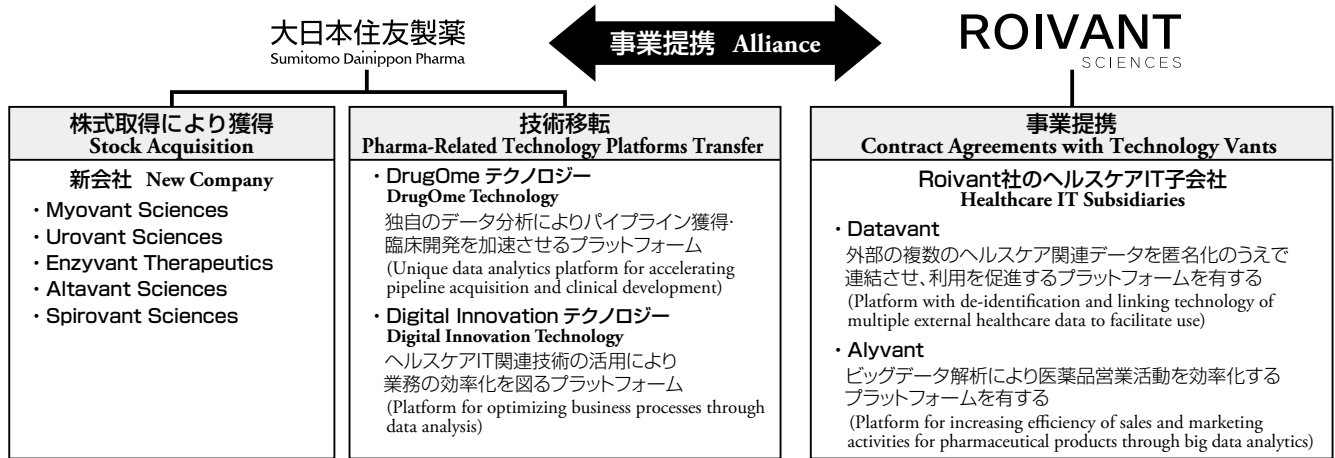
大日本住友製薬
Sumitomo Dainippon Pharma

事業提携 Alliance

ROIVANT
SCIENCES

株式取得により獲得
Stock Acquisition

新会社 New Company
・Myovant Sciences
・Urovant Sciences
・Enzyvant Therapeutics
・Altavant Sciences
・Spirovant Sciences

技術移転
Pharma-Related Technology Platforms Transfer

・DrugOme テクノロジー
DrugOme Technology
独自のデータ分析によりパイプライン獲得・臨床開発を加速させるプラットフォーム
(Unique data analytics platform for accelerating pipeline acquisition and clinical development)

・Digital Innovation テクノロジー
Digital Innovation Technology
ヘルスケアIT関連技術の活用により業務の効率化を図るプラットフォーム
(Platform for optimizing business processes through data analysis)

事業提携
Contract Agreements with Technology Vants

Roivant社のヘルスケアIT子会社
Healthcare IT Subsidiaries

・Datavant
外部の複数のヘルスケア関連データを匿名化のうえで連結させ、利用を促進するプラットフォームを有する
(Platform with de-identification and linking technology of multiple external healthcare data to facilitate use)

・Alyvant
ビッグデータ解析により医薬品営業活動を効率化するプラットフォームを有する
(Platform for increasing efficiency of sales and marketing activities for pharmaceutical products through big data analytics)